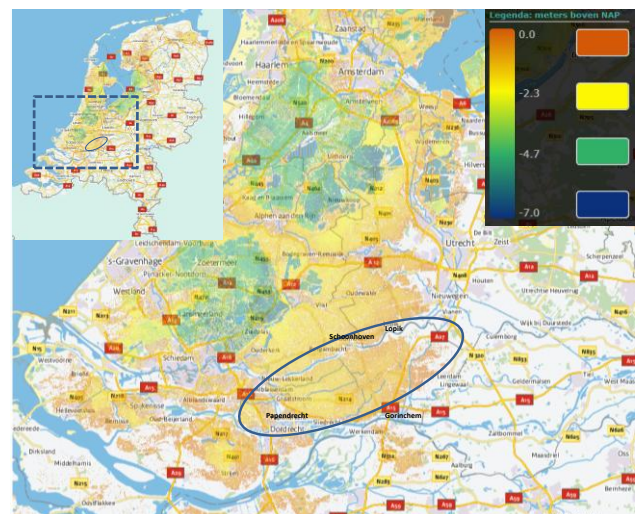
Legenda: meters boven NAP
0.0
-2.3
-4.7
-7.0

Zaandam
Haarlem
Amsterdam
Hilversum
Uithoorn
Alphen aan den Rijn
Zoetermeer
's-Gravenhage
Westland
Utrecht
Zeist
Nieuwegein
Houten
Schoonhoven
Lopik
Gouda
Schiedam
Culemborg
Gorinchem
Papendrecht
Dordrecht
Zaltbommel
Middelharnis
Dirksland
Hellevoetsluis
Oud-Beijerland
Leerdam
Wijk bij Duurstede
Maasdriel
Aalburg
Werkendam
Sliedrecht
Alblasserdam
Barendrecht
Ridderkerk
Voorne
Bernisse
Rhenen
Veenendaal
Scherpenzeel
Leidschendam
A4
A10
A12
A15
A16
A2
A27
A29
A20
A13
A9
A1
A6
A28
A44
A5
N11
N206
N210
N213
N215
N216
N217
N218
N219
N220
N222
N223
N225
N228
N229
N230
N233
N320
N322
N831